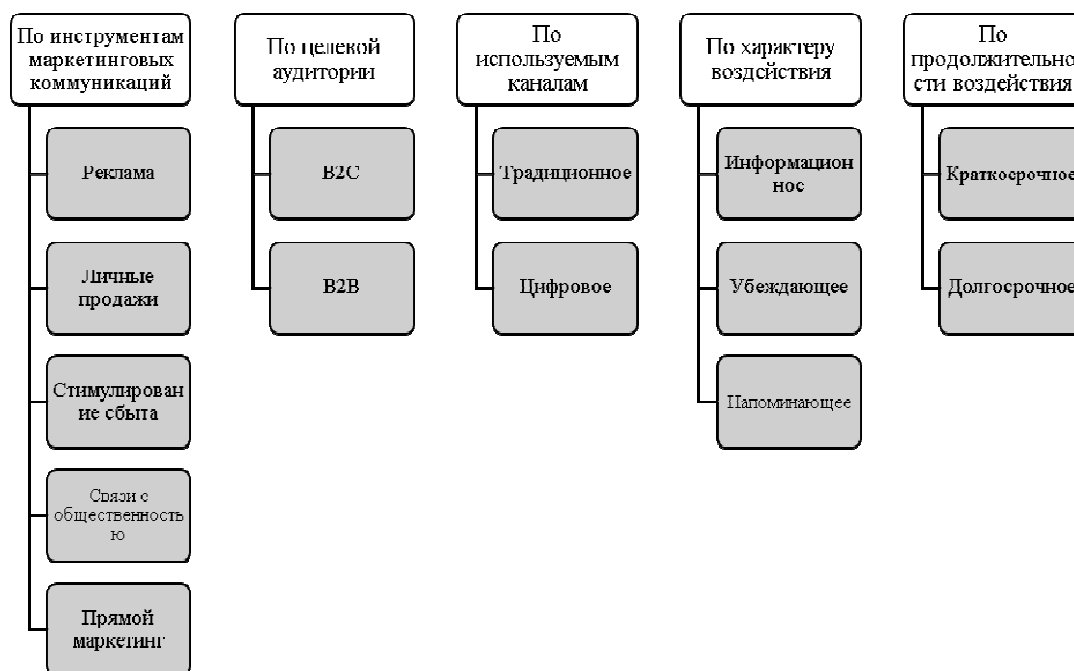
По инструментам маркетинговых коммуникаций

Реклама

Личные продажи

Стимулирован ие сбыта

Связи с общественность ю

Прямой маркетинг

По целевой аудитории

B2C

B2B

По используемым каналам

Традиционное

Цифровое

По характеру воздействия

Информацион нос

Убеждающее

Напоминающее

По продолжительно сти воздействия

Краткосрочное

Долгосрочное